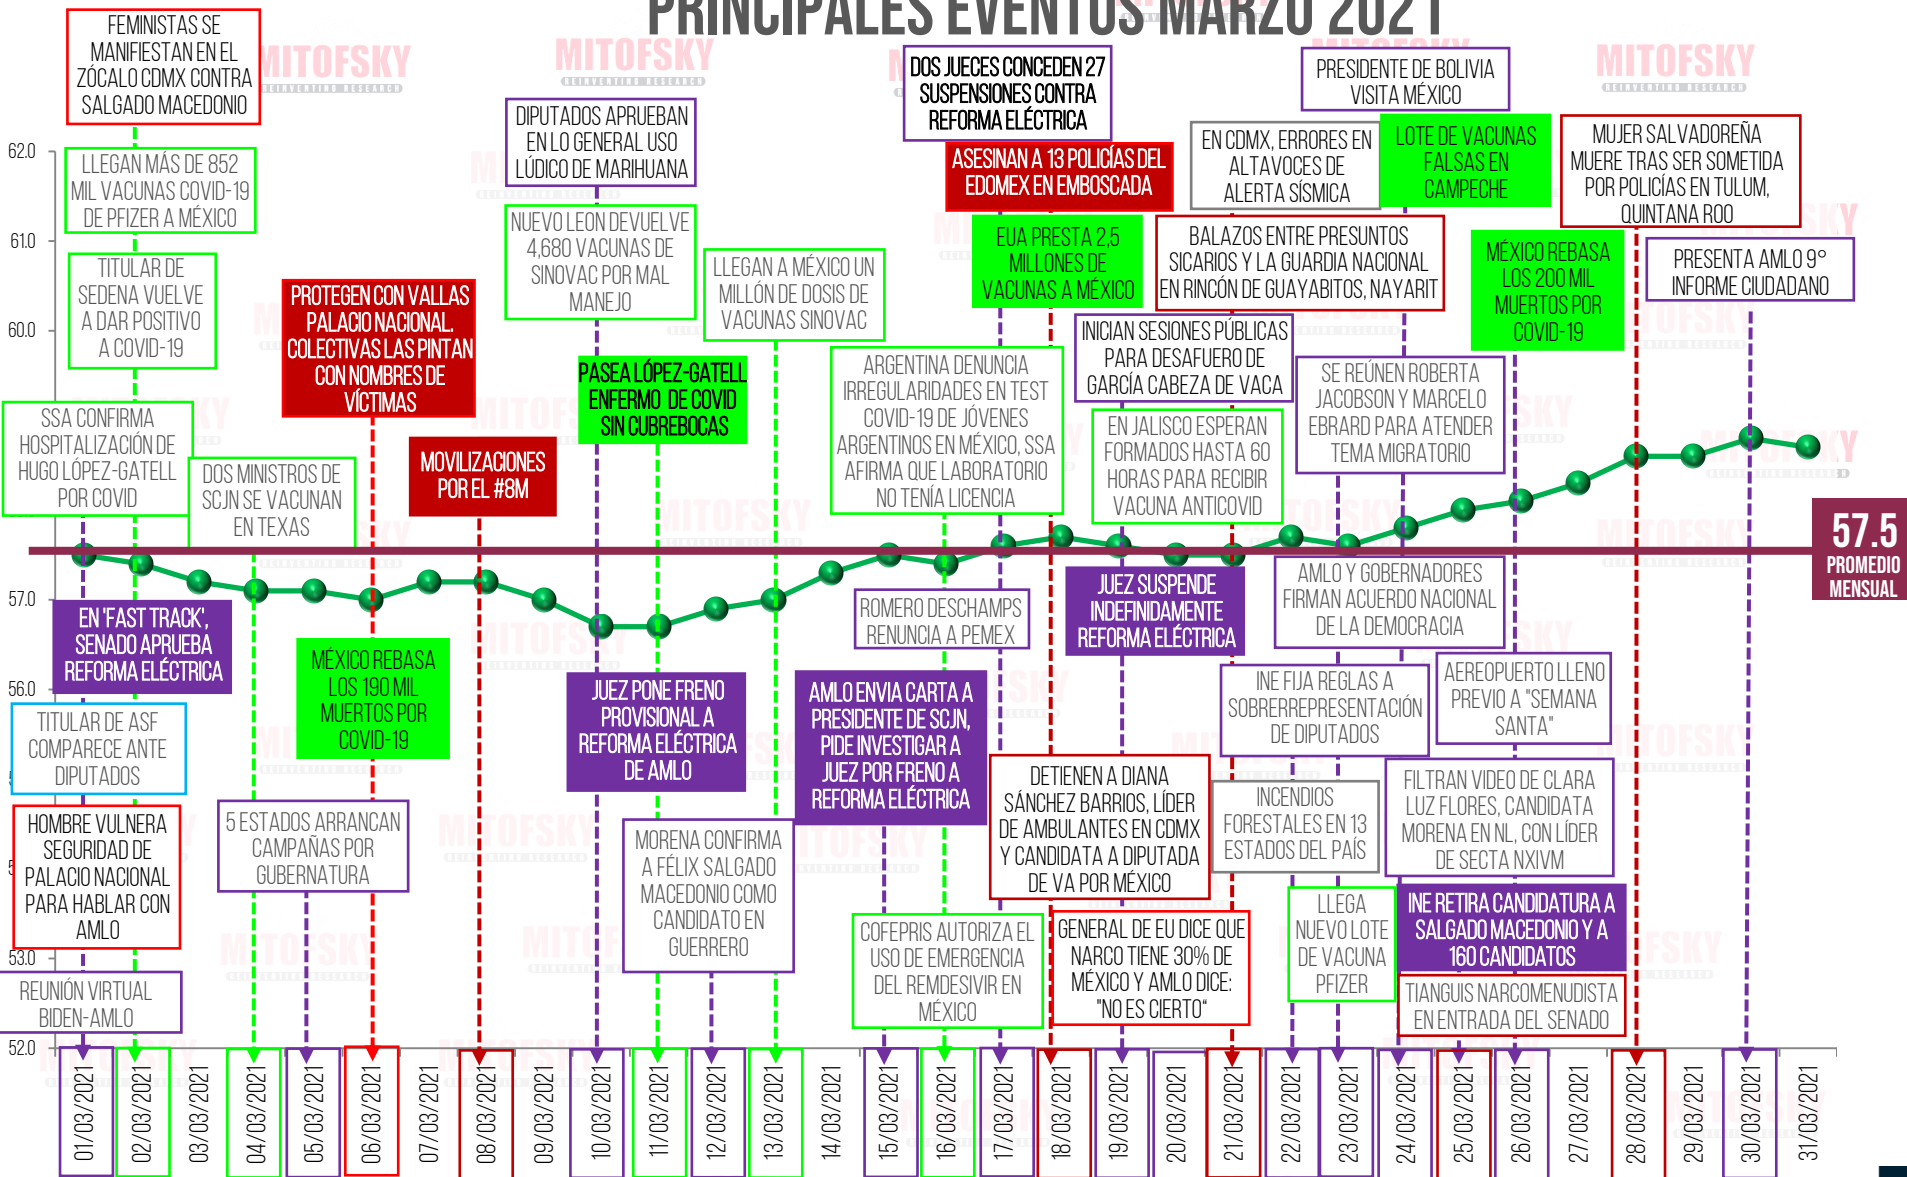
PRINCIPALES EVENTOS MARZO 2021

MITOFSKY

62.0
61.0
60.0
57.0
56.0
53.0
52.0

FEMINISTAS SE MANIFIESTAN EN EL ZÓCALO CDMX CONTRA SALGADO MACEDONIO

LLEGAN MÁS DE 852 MIL VACUNAS COVID-19 DE PFIZER A MÉXICO

TITULAR DE SEDENA VUELVE A DAR POSITIVO A COVID-19

SSA CONFIRMA HOSPITALIZACIÓN DE HUGO LÓPEZ-GATELL POR COVID

DOS MINISTROS DE SCJN SE VACUNAN EN TEXAS

PROTEGEN CON VALLAS PALACIO NACIONAL. COLECTIVAS LAS PINTAN CON NOMBRES DE VÍCTIMAS

MOVILIZACIONES POR EL #8M

DIPUTADOS APRUEBAN EN LO GENERAL USO LÚDICO DE MARIHUANA

NUEVO LEON DEVUELVE 4,680 VACUNAS DE SINOVAC POR MAL MANEJO

PASEA LÓPEZ-GATELL ENFERMO DE COVID SIN CUBREBOCAS

LLEGAN A MÉXICO UN MILLÓN DE DOSIS DE VACUNAS SINOVAC

ARGENTINA DENUNCIA IRREGULARIDADES EN TEST COVID-19 DE JÓVENES ARGENTINOS EN MÉXICO, SSA AFIRMA QUE LABORATORIO NO TENÍA LICENCIA

DOS JUECES CONCEDEN 27 SUSPENSIONES CONTRA REFORMA ELÉCTRICA

ASESINAN A 13 POLICÍAS DEL EDOMEX EN EMBOSCADA

EUA PRESTA 2.5 MILLONES DE VACUNAS A MÉXICO

INICIAN SESIONES PÚBLICAS PARA DESAFUERO DE GARCÍA CABEZA DE VACA

EN JALISCO ESPERAN FORMADOS HASTA 60 HORAS PARA RECIBIR VACUNA ANTICOVID

EN CDMX, ERRORES EN ALTAVOCES DE ALERTA SÍSMICA

BALAZOS ENTRE PRESUNTOS SICARIOS Y LA GUARDIA NACIONAL EN RINCÓN DE GUAYABITOS, NAYARIT

PRESIDENTE DE BOLIVIA VISITA MÉXICO

LOTE DE VACUNAS FALSAS EN CAMPECHE

SE REÚNEN ROBERTA JACOBSON Y MARCELO EBRARD PARA ATENDER TEMA MIGRATORIO

MÉXICO REBASA LOS 200 MIL MUERTOS POR COVID-19

MUJER SALVADOREÑA MUERE TRAS SER SOMETIDA POR POLICÍAS EN TULUM, QUINTANA ROO

PRESENTA AMLO 9° INFORME CIUDADANO

57.5 PROMEDIO MENSUAL

EN 'FAST TRACK', SENADO APRUEBA REFORMA ELÉCTRICA

MÉXICO REBASA LOS 190 MIL MUERTOS POR COVID-19

TITULAR DE ASF COMPARECE ANTE DIPUTADOS

HOMBRE VULNERA SEGURIDAD DE PALACIO NACIONAL PARA HABLAR CON AMLO

5 ESTADOS ARRANCAN CAMPAÑAS POR GUBERNATURA

REUNIÓN VIRTUAL BIDEN-AMLO

JUEZ PONE FRENO PROVISIONAL A REFORMA ELÉCTRICA DE AMLO

MORENA CONFIRMA A FÉLIX SALGADO MACEDONIO COMO CANDIDATO EN GUERRERO

ROMERO DESCHAMPS RENUNCIA A PEMEX

AMLO ENVIA CARTA A PRESIDENTE DE SCJN, PIDE INVESTIGAR A JUEZ POR FRENO A REFORMA ELÉCTRICA

COFEPRIS AUTORIZA EL USO DE EMERGENCIA DEL REMDESIVIR EN MÉXICO

JUEZ SUSPENDE INDEFINIDAMENTE REFORMA ELÉCTRICA

DETIENEN A DIANA SÁNCHEZ BARRIOS, LÍDER DE AMBULANTES EN CDMX Y CANDIDATA A DIPUTADA DE VA POR MÉXICO

GENERAL DE EU DICE QUE NARCO TIENE 30% DE MÉXICO Y AMLO DICE: "NO ES CIERTO"

AMLO Y GOBERNADORES FIRMAN ACUERDO NACIONAL DE LA DEMOCRACIA

INE FIJA REGLAS A SOBRERREPRESENTACIÓN DE DIPUTADOS

INCENDIOS FORESTALES EN 13 ESTADOS DEL PAÍS

LLEGA NUEVO LOTE DE VACUNA PFIZER

AEREOPUERTO LLENO PREVIO A "SEMANA SANTA"

FILTRAN VIDEO DE CLARA LUZ FLORES, CANDIDATA MORENA EN NL, CON LÍDER DE SECTA NXIVM

INE RETIRA CANDIDATURA A SALGADO MACEDONIO Y A 160 CANDIDATOS

TIANGUIS NARCOMENUDISTA EN ENTRADA DEL SENADO

01/03/2021 02/03/2021 03/03/2021 04/03/2021 05/03/2021 06/03/2021 07/03/2021 08/03/2021 09/03/2021 10/03/2021 11/03/2021 12/03/2021 13/03/2021 14/03/2021 15/03/2021 16/03/2021 17/03/2021 18/03/2021 19/03/2021 20/03/2021 21/03/2021 22/03/2021 23/03/2021 24/03/2021 25/03/2021 26/03/2021 27/03/2021 28/03/2021 29/03/2021 30/03/2021 31/03/2021